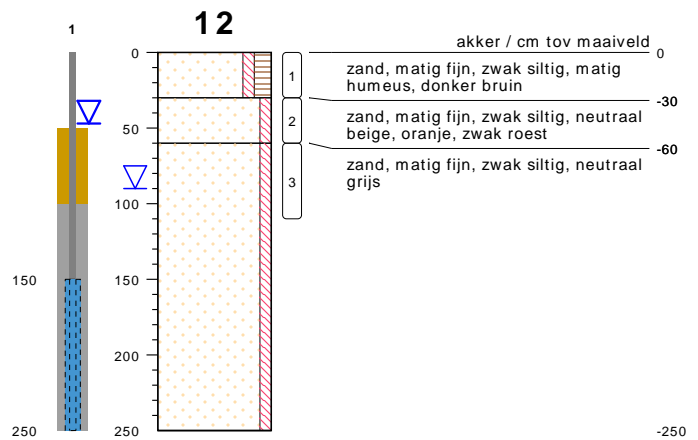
1

12

akker / cm tov maaiveld

0

0

1

zand, matig fijn, zwak siltig, matig humeus, donker bruin

-30

50

2

zand, matig fijn, zwak siltig, neutraal beige, oranje, zwak roest

-60

3

zand, matig fijn, zwak siltig, neutraal grijs

100

150

150

200

250

250

-250